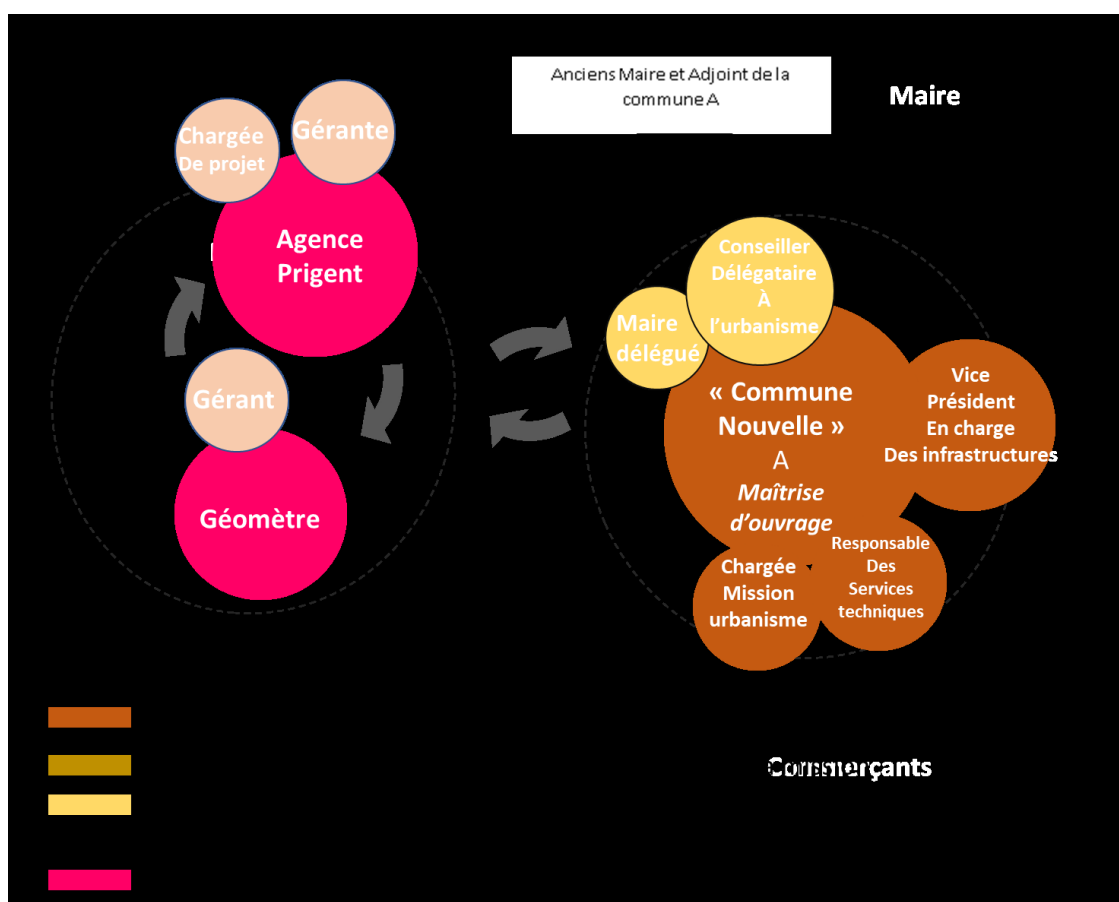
Anciens Maire et Adjoint de la commune A

Maire

Chargée De projet

Gérante

Agence Prigent

Gérant

Géomètre

Conseiller Délégataire À l'urbanisme

Maire délégué

« Commune Nouvelle » A Maîtrise d'ouvrage

Vice Président En charge Des infrastructures

Chargée Mission urbanisme

Responsable Des Services techniques

Commerçants